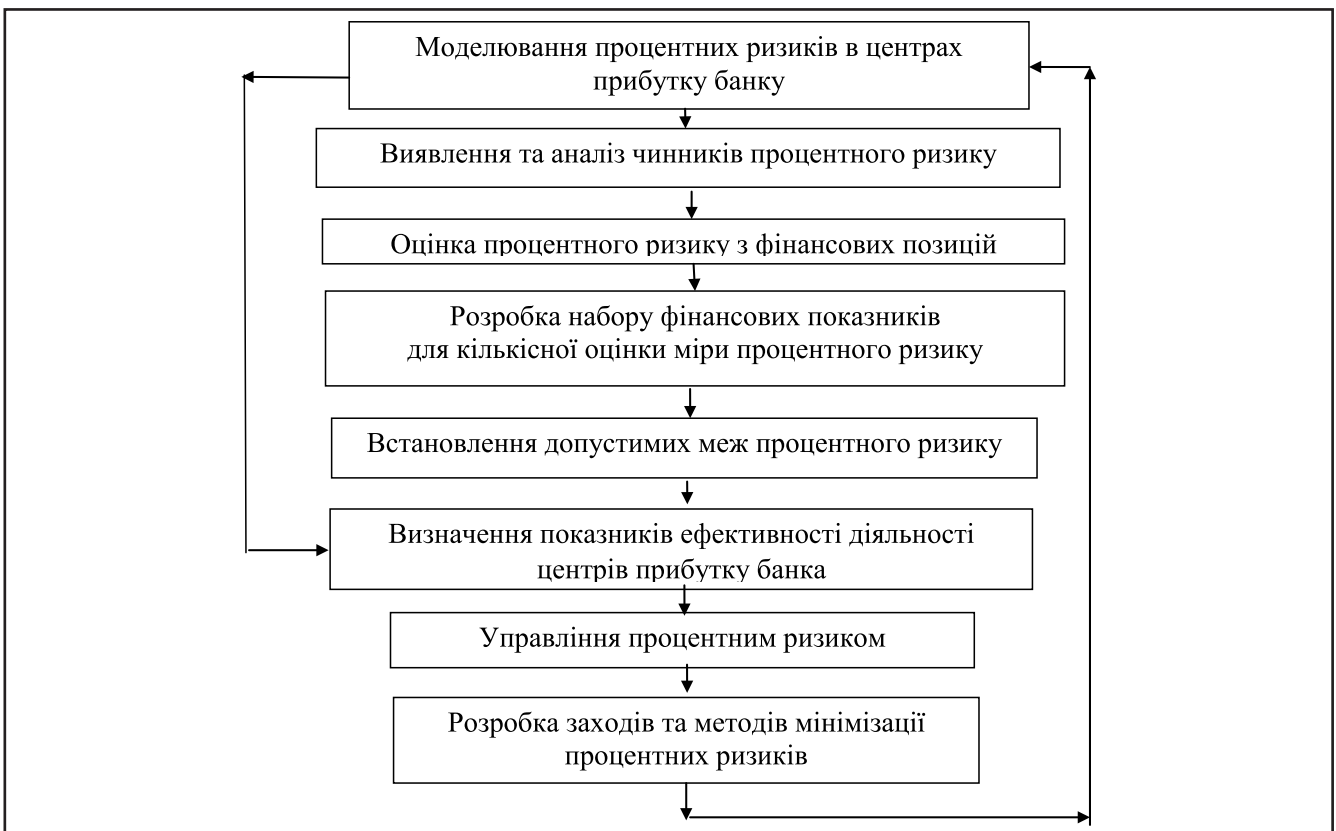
Моделювання процентних ризиків в центрах прибутку банку

Виявлення та аналіз чинників процентного ризику

Оцінка процентного ризику з фінансових позицій

Розробка набору фінансових показників для кількісної оцінки міри процентного ризику

Встановлення допустимих меж процентного ризику

Визначення показників ефективності діяльності центрів прибутку банка

Управління процентним ризиком

Розробка заходів та методів мінімізації процентних ризиків